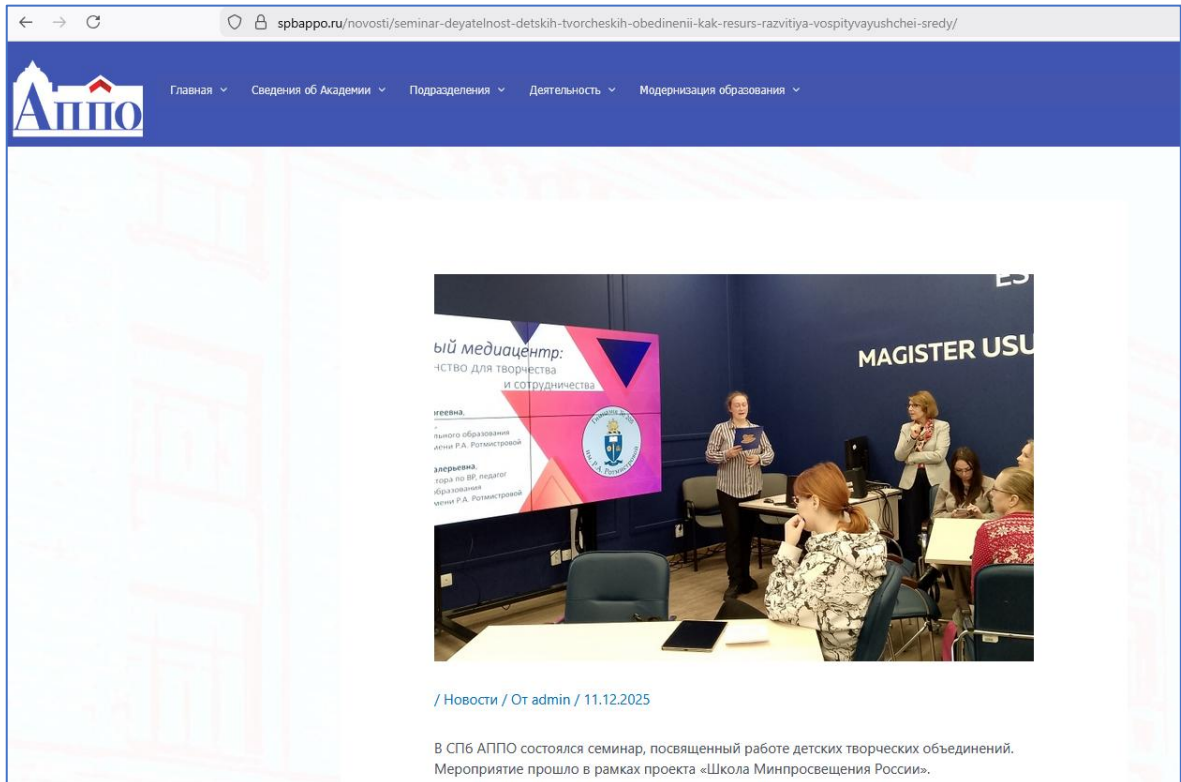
spbappo.ru/novosti/seminar-deyatelnost-detskih-tvorcheskih-obedinenii-kak-resurs-razvitiya-vospityvayushchei-sredy/

АППО

Главная ˅ Сведения об Академии ˅ Подразделения ˅ Деятельность ˅ Модернизация образования ˅

ый медиацентр:
нство для творчества
и сотрудничества

ргеевна,
льного образования
мени Р.А. Ротмистровой

алерьевна,
тора по ВР, педагог
образования
мени Р.А. Ротмистровой

MAGISTER USU

/ Новости / От admin / 11.12.2025

В СПб АППО состоялся семинар, посвященный работе детских творческих объединений. Мероприятие прошло в рамках проекта «Школа Минпросвещения России».